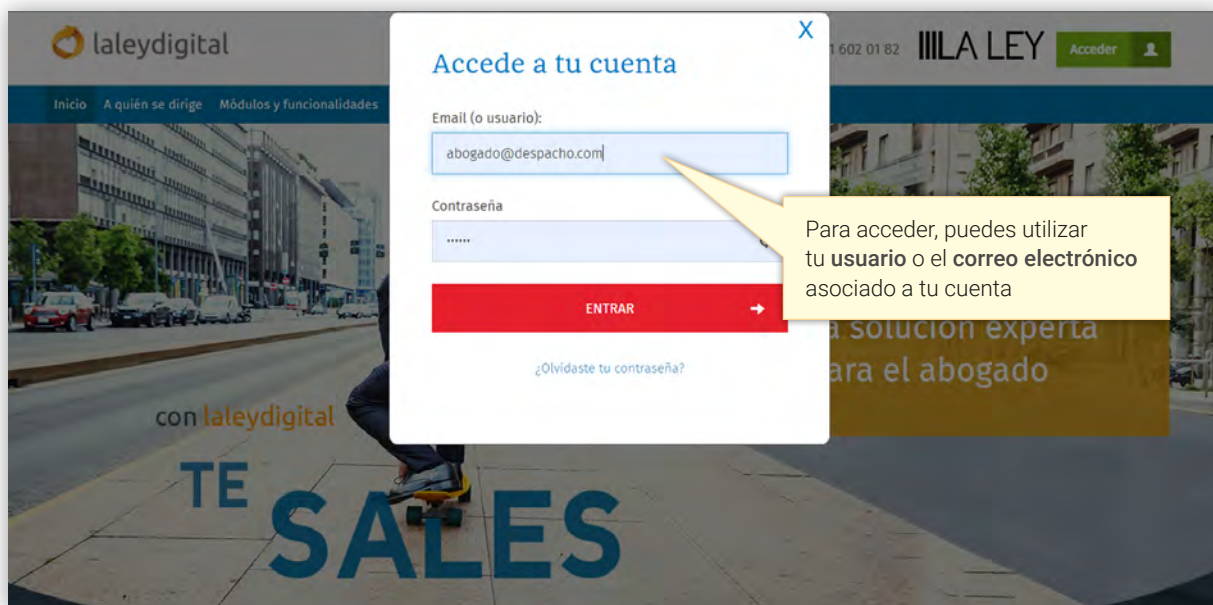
laleydigital

Inicio A quién se dirige Módulos y funcionalidades

1 602 01 82 LA LEY Acceder

X

Accede a tu cuenta

Email (o usuario):

abogado@despacho.com

Contraseña

••••••

ENTRAR

¿Olvidaste tu contraseña?

Para acceder, puedes utilizar tu **usuario** o el **correo electrónico** asociado a tu cuenta

a solución experta ara el abogado

con laleydigital

TE SALES